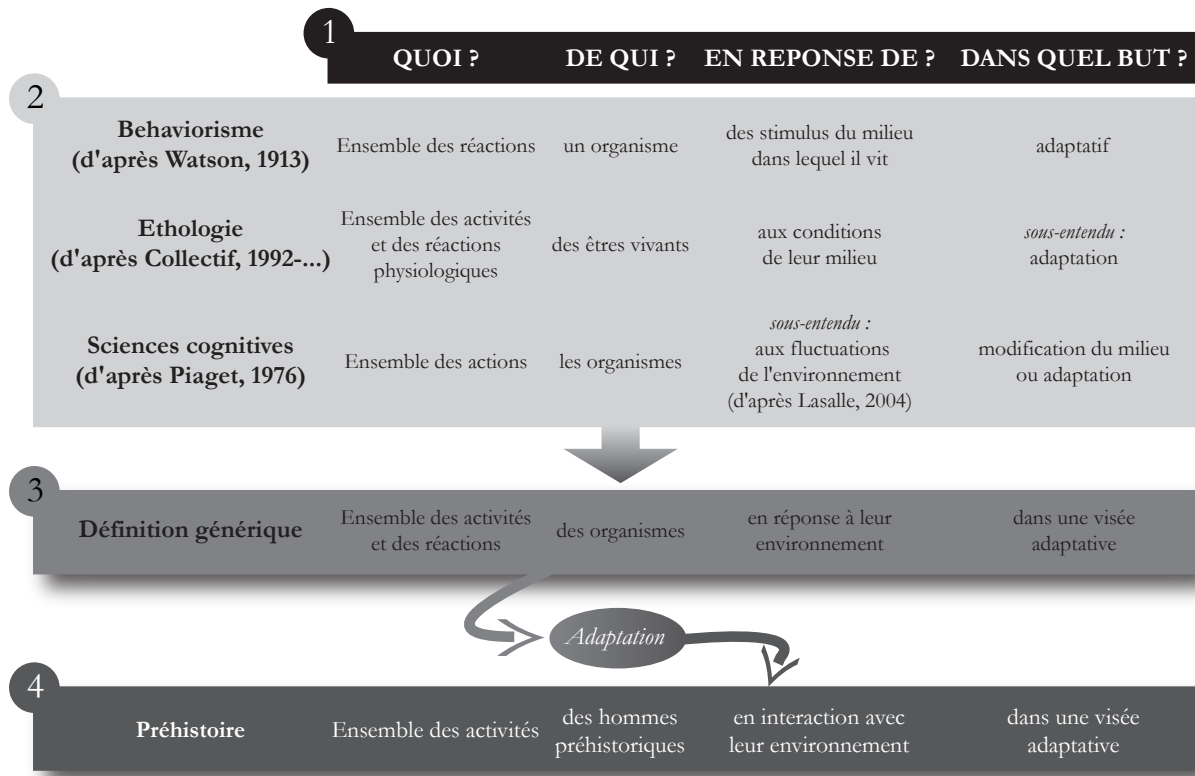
1

| | QUOI ? | DE QUI ? | EN REPONSE DE ? | DANS QUEL BUT ? |
|---|---|---|---|---|
| 2 | | | | |
| **Behaviorisme (d'après Watson, 1913)** | Ensemble des réactions | un organisme | des stimulus du milieu dans lequel il vit | adaptatif |
| **Ethologie (d'après Collectif, 1992-...)** | Ensemble des activités et des réactions physiologiques | des êtres vivants | aux conditions de leur milieu | *sous-entendu :* adaptation |
| **Sciences cognitives (d'après Piaget, 1976)** | Ensemble des actions | les organismes | *sous-entendu :* aux fluctuations de l'environnement (d'après Lasalle, 2004) | modification du milieu ou adaptation |
| 3 | | | | |
| **Définition générique** | Ensemble des activités et des réactions | des organismes | en réponse à leur environnement | dans une visée adaptative |

*Adaptation*

| 4 | | | | |
|---|---|---|---|---|
| **Préhistoire** | Ensemble des activités | des hommes préhistoriques | en interaction avec leur environnement | dans une visée adaptative |